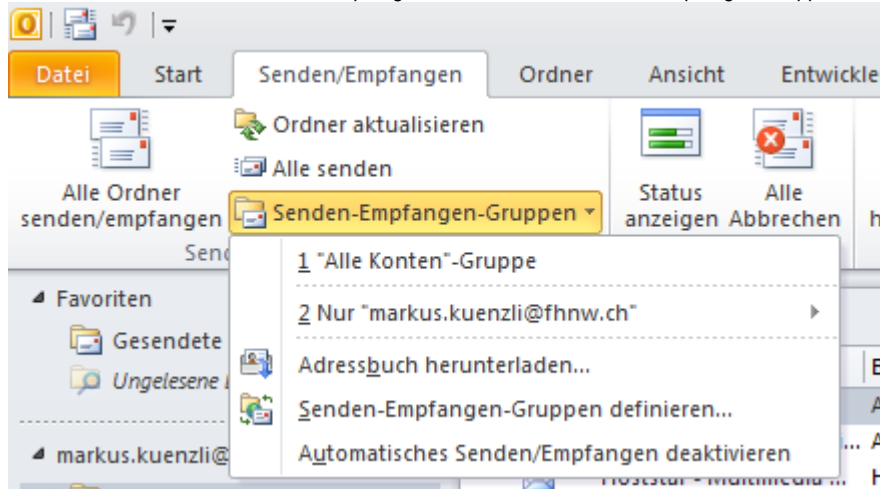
Datei
Start
Senden/Empfangen
Ordner
Ansicht
Entwickle

Alle Ordner senden/empfangen
Ordner aktualisieren
Alle senden
Senden-Empfangen-Gruppen
Status anzeigen
Alle Abbrechen
h
Send

1 "Alle Konten"-Gruppe
2 Nur "markus.kuenzli@fhnw.ch"
Adressbuch herunterladen...
Senden-Empfangen-Gruppen definieren...
Automatisches Senden/Empfangen deaktivieren

Favoriten
Gesendete
Ungelesene
markus.kuenzli@
B
A
A
H